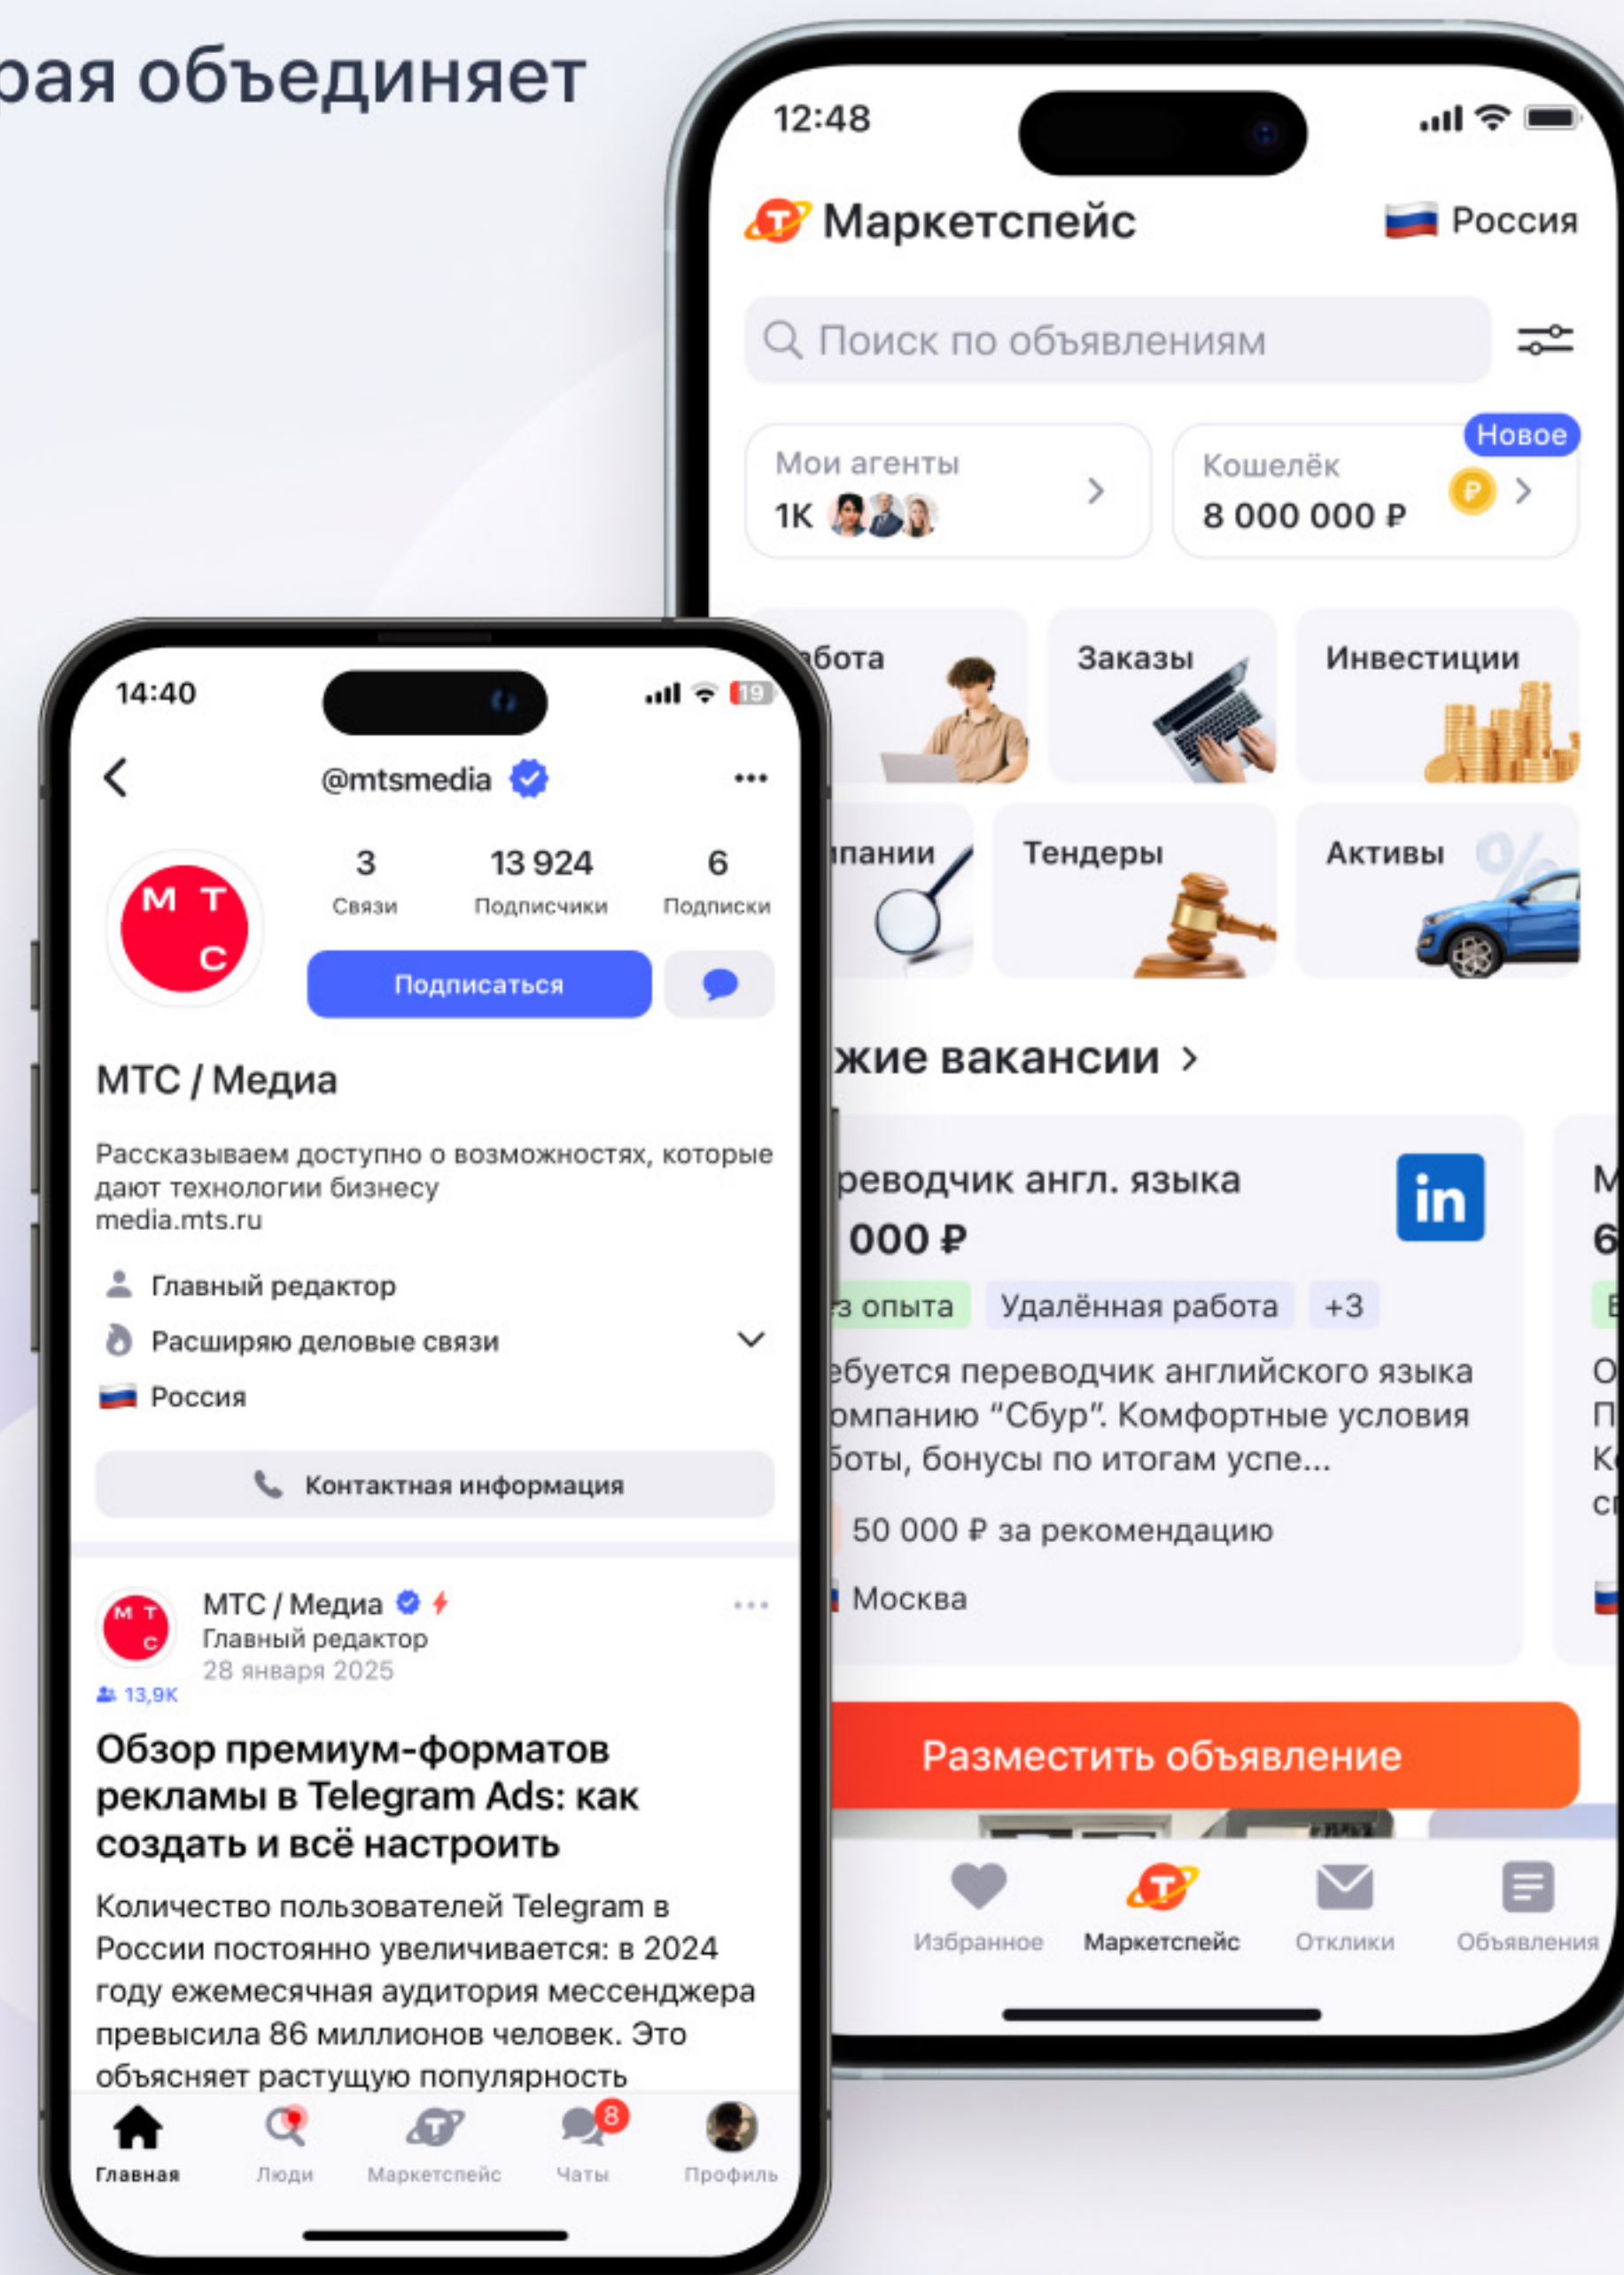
рая объединяет

12:48

Маркетспейс

Россия

Поиск по объявлениям

Мои агенты
1K

Кошелёк
8 000 000 ₽

Новое

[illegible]бота

Заказы

Инвестиции

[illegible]пании

Тендеры

Активы

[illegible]жие вакансии >

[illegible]реводчик англ. языка
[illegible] 000 ₽

in

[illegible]з опыта

Удалённая работа

+3

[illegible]ебуется переводчик английского языка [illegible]омпанию "Сбур". Комфортные условия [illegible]боты, бонусы по итогам успе...

50 000 ₽ за рекомендацию

Москва

Разместить объявление

Избранное

Маркетспейс

Отклики

Объявления

14:40

19

@mtsmedia

М Т С

3
Связи

13 924
Подписчики

6
Подписки

Подписаться

МТС / Медиа

Рассказываем доступно о возможностях, которые дают технологии бизнесу
media.mts.ru

Главный редактор

Расширяю деловые связи

Россия

Контактная информация

МТС / Медиа
Главный редактор
28 января 2025

13,9K

Обзор премиум-форматов рекламы в Telegram Ads: как создать и всё настроить

Количество пользователей Telegram в России постоянно увеличивается: в 2024 году ежемесячная аудитория мессенджера превысила 86 миллионов человек. Это объясняет растущую популярность

Главная

Люди

Маркетспейс

8

Чаты

Профиль